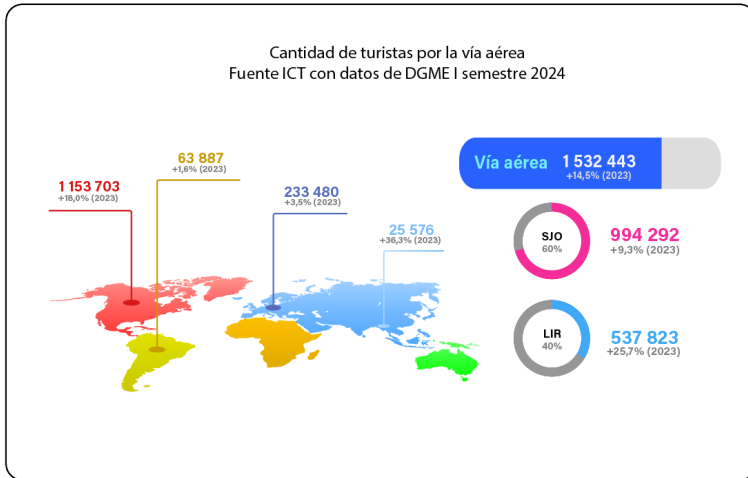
Cantidad de turistas por la vía aérea
Fuente ICT con datos de DGME I semestre 2024

63 887
+1,6% (2023)

1 153 703
+18,0% (2023)

233 480
+3,5% (2023)

25 576
+36,3% (2023)

Vía aérea 1 532 443
+14,5% (2023)

SJO
60%
994 292
+9,3% (2023)

LIR
40%
537 823
+25,7% (2023)